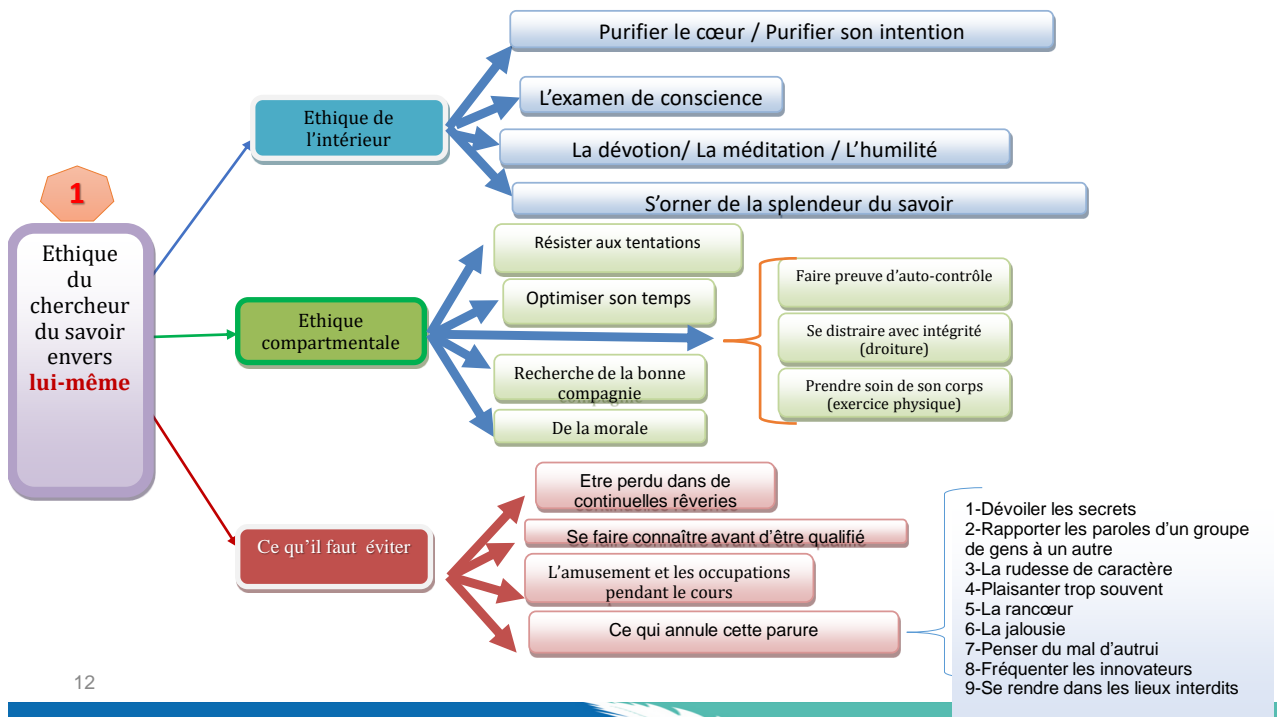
1

Ethique du chercheur du savoir envers lui-même

Ethique de l'intérieur

Purifier le cœur / Purifier son intention

L'examen de conscience

La dévotion/ La méditation / L'humilité

S'orner de la splendeur du savoir

Ethique compartmentale

Résister aux tentations

Optimiser son temps

Recherche de la bonne compagnie

De la morale

Faire preuve d'auto-contrôle

Se distraire avec intégrité (droiture)

Prendre soin de son corps (exercice physique)

Ce qu'il faut éviter

Etre perdu dans de continuelles rêveries

Se faire connaître avant d'être qualifié

L'amusement et les occupations pendant le cours

Ce qui annule cette parure

1-Dévoiler les secrets
2-Rapporter les paroles d'un groupe de gens à un autre
3-La rudesse de caractère
4-Plaisanter trop souvent
5-La rancœur
6-La jalousie
7-Penser du mal d'autrui
8-Fréquenter les innovateurs
9-Se rendre dans les lieux interdits

12